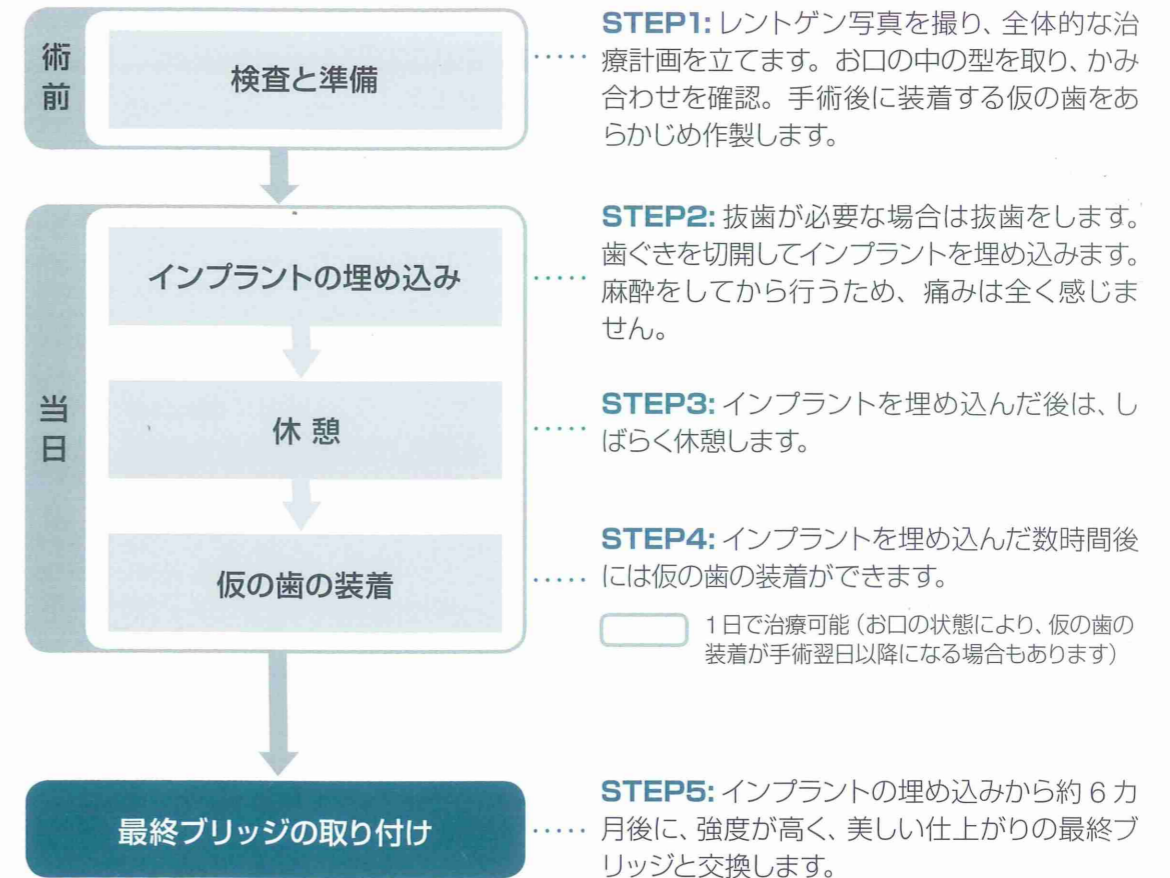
術前

検査と準備

STEP1: レントゲン写真を撮り、全体的な治療計画を立てます。お口の中の型を取り、かみ合わせを確認。手術後に装着する仮の歯をあらかじめ作製します。

当日

インプラントの埋め込み

STEP2: 抜歯が必要な場合は抜歯をします。歯ぐきを切開してインプラントを埋め込みます。麻酔をしてから行うため、痛みは全く感じません。

休 憩

STEP3: インプラントを埋め込んだ後は、しばらく休憩します。

仮の歯の装着

STEP4: インプラントを埋め込んだ数時間後には仮の歯の装着ができます。

1日で治療可能（お口の状態により、仮の歯の装着が手術翌日以降になる場合もあります）

最終ブリッジの取り付け

STEP5: インプラントの埋め込みから約 6 カ月後に、強度が高く、美しい仕上がりの最終ブリッジと交換します。